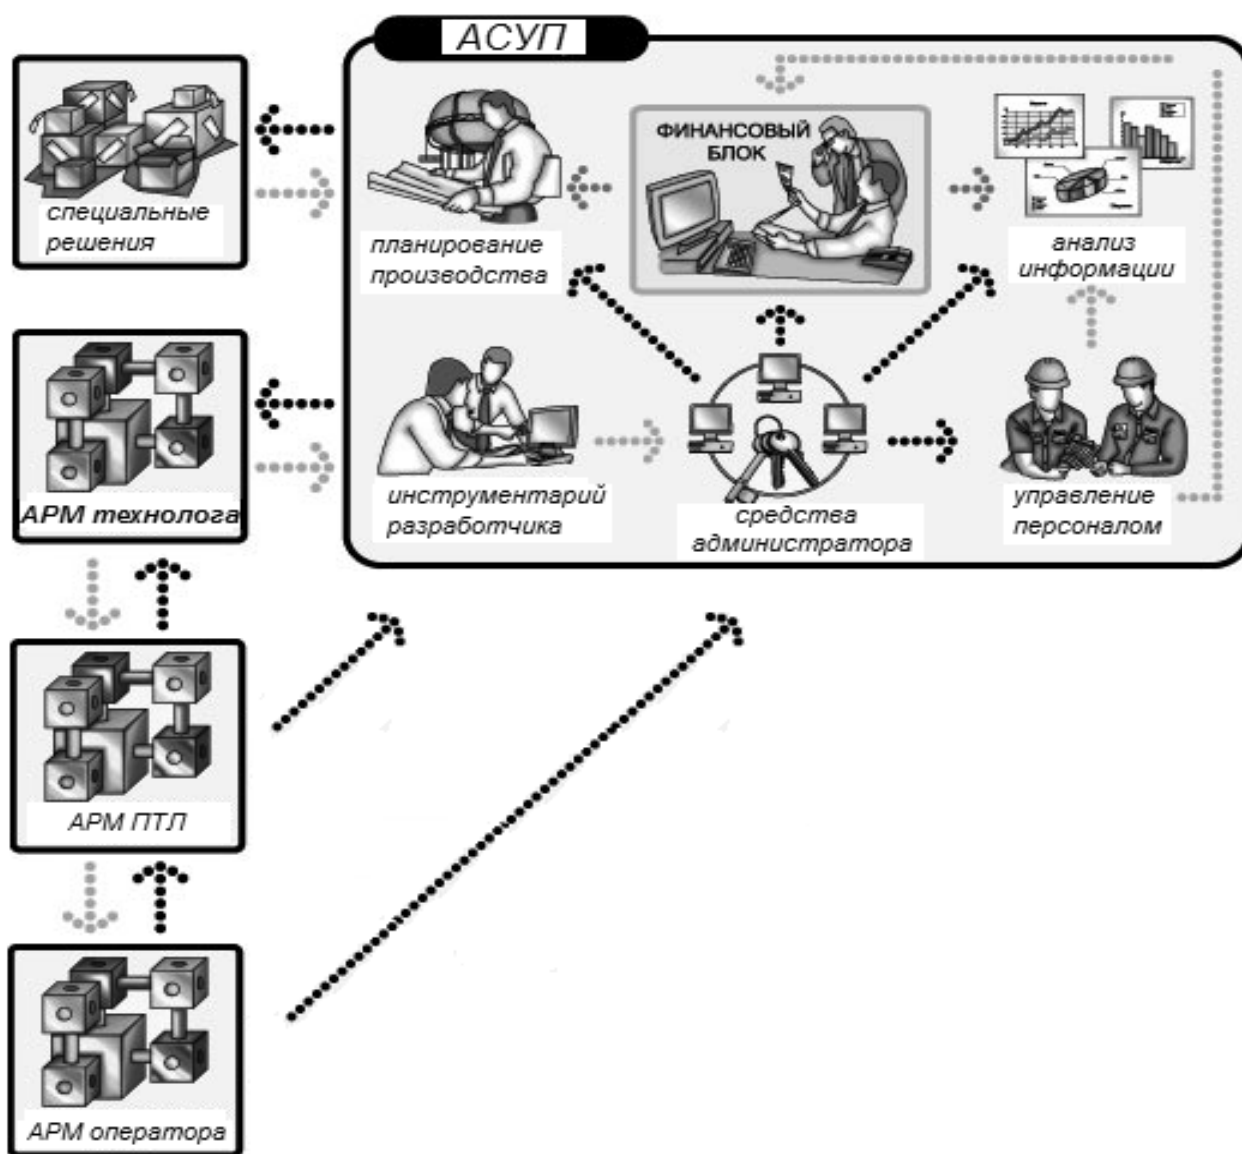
АСУП

специальные решения

АРМ технолога

АРМ ПТЛ

АРМ оператора

планирование производства

ФИНАНСОВЫЙ БЛОК

анализ информации

инструментарий разработчика

средства администратора

управление персоналом